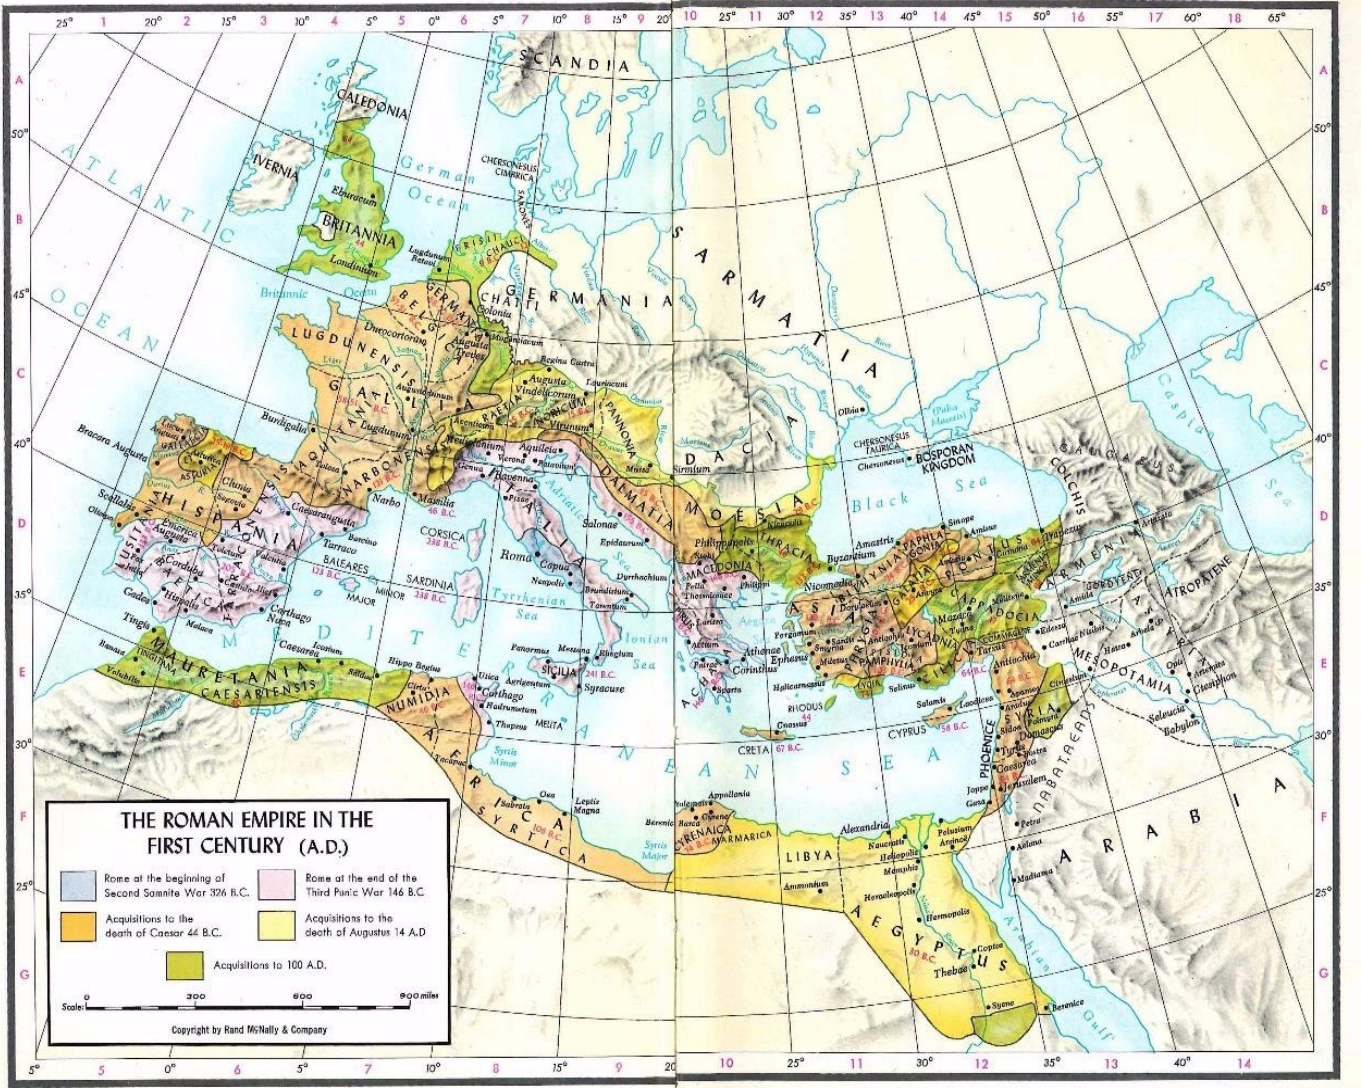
THE ROMAN EMPIRE IN THE FIRST CENTURY (A.D.)

Rome at the beginning of Second Samnite War 326 B.C.

Rome at the end of the Third Punic War 146 B.C

Acquisitions to the death of Caesar 44 B.C.

Acquisitions to the death of Augustus 14 A.D

Acquisitions to 100 A.D.

Scale: 0 300 600 900 miles

Copyright by Rand McNally & Company

SCANDIA
CALEDONIA
IVERNIA
BRITANNIA
Eburacum
Londinium
Lugdunum Batavi
FRISII
CHAUCI
German Ocean
CHERSONESUS CIMBRICA
SAXONES
ATLANTIC OCEAN
Britannic Ocean
GERMANIA
CHATTI
Colonia
SARMATIA
BELGICA
LUGDUNENSIS
Durocortorum
Augusta Treverorum
Mogontiacum
Regina Castra
Augusta Vindelicorum
NORICUM
RAETIA
PANNONIA
Virunum
GALLIA
AQUITANIA
Burdigala
Lugdunum
NARBONENSIS
Narbo
Massilia 46 B.C.
Mediolanum
Genua
Verona
Aquileia
Ravenna
Pisae
DALMATIA
Salonae
DACIA
Sirmium
Olbia
CHERSONESUS TAURICA
Chersonesus
BOSPORAN KINGDOM
Black Sea
CAUCASUS
COLCHIS
Caspian Sea
Bracara Augusta
ASTURES
HISPANIA
Clunia
Caesaraugusta
Tarraco
Emerita Augusta
Corduba
Gades
Carthago Nova
Olisipo
LUSITANIA
BAETICA
CORSICA 238 B.C.
SARDINIA 238 B.C.
BALEARES 123 B.C.
MAJOR
MINOR
ITALIA
Roma
Capua
Neapolis
Brundisium
Tarentum
Adriatic Sea
Tyrrhenian Sea
Ionian Sea
Epidaurum
Dyrrhachium
MOESIA
THRACIA
MACEDONIA
Philippopolis
Philippi
Thessalonica
Byzantium
Nicomedia
Amastris
Sinope
Amisus
Trapezus
PAPHLAGONIA
BITHYNIA
PONTUS
GALATIA
CAPPADOCIA
ARMENIA
ATROPATENE
GORDYENE
ASIA
Pergamum
Smyrna
Ephesus
Miletus
Sardis
Ancyra
LYCAONIA
PAMPHYLIA
LYCIA
CILICIA
COMMAGENE
Tarsus
Antiochia
Edessa
Carrhae
Nisibis
Hatra
Arbela
MESOPOTAMIA
Ctesiphon
Opis
Seleucia
Babylon
SYRIA
Palmyra
Damascus
Tyrus
Caesarea
Jerusalem
Joppe
Gaza
Petra
PHOENICE
NABATAEANS
ARABIA
Madaama
Aelana
Athenae
Corinthus
Sparta
Patrae
Actium
ACHAIA
Aegean Sea
RHODUS 44
Cnossus
CRETA 67 B.C.
CYPRUS 58 B.C.
Salamis
Laodicea
MAURETANIA
TINGITANA
CAESARIENSIS
Tingis
Volubilis
Icosium
Caesarea
Saldae
Hippo Regius
Cirta
NUMIDIA
Utica
Carthago
Hadrumetum
Thapsus
AFRICA
SICILIA 241 B.C.
Panormus
Messana
Rhegium
Syracusae
Agrigentum
MELITA
Syrtis Minor
Tacapae
Sabrata
Oea
Leptis Magna
SYRTICA
Syrtis Major
Apollonia
Cyrene
Berenice
Barca
CYRENAICA
MARMARICA
LIBYA
Alexandria
Naucratis
Heliopolis
Memphis
Pelusium
Arsinoe
Ammonium
Heracleopolis
Hermopolis
AEGYPTUS 30 B.C.
Coptos
Thebae
Syene
Berenice
Arabian Gulf
MEDITERRANEAN SEA
Halicarnassus
Tyras
Siscia
Aquincum
Mursa
Viminacium
Naissus
Carnuntum
Lauriacum
Durostorum
Tomi